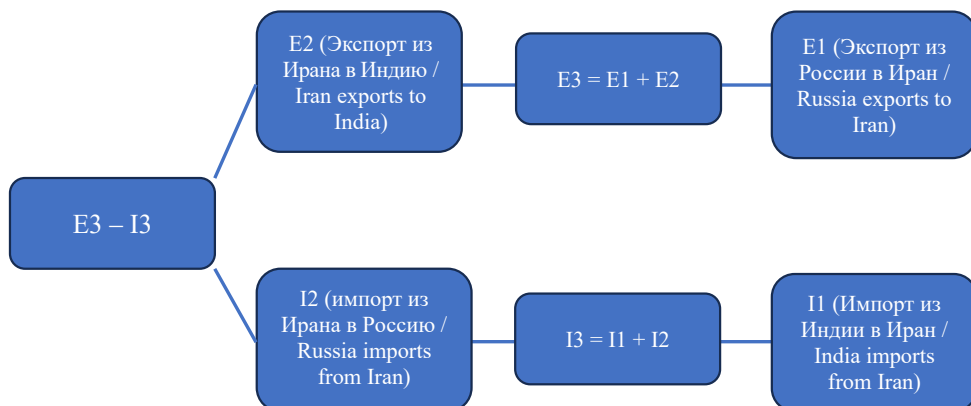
E3 – I3

E2 (Экспорт из Ирана в Индию / Iran exports to India)

E3 = E1 + E2

E1 (Экспорт из России в Иран / Russia exports to Iran)

I2 (импорт из Ирана в Россию / Russia imports from Iran)

I3 = I1 + I2

I1 (Импорт из Индии в Иран / India imports from Iran)